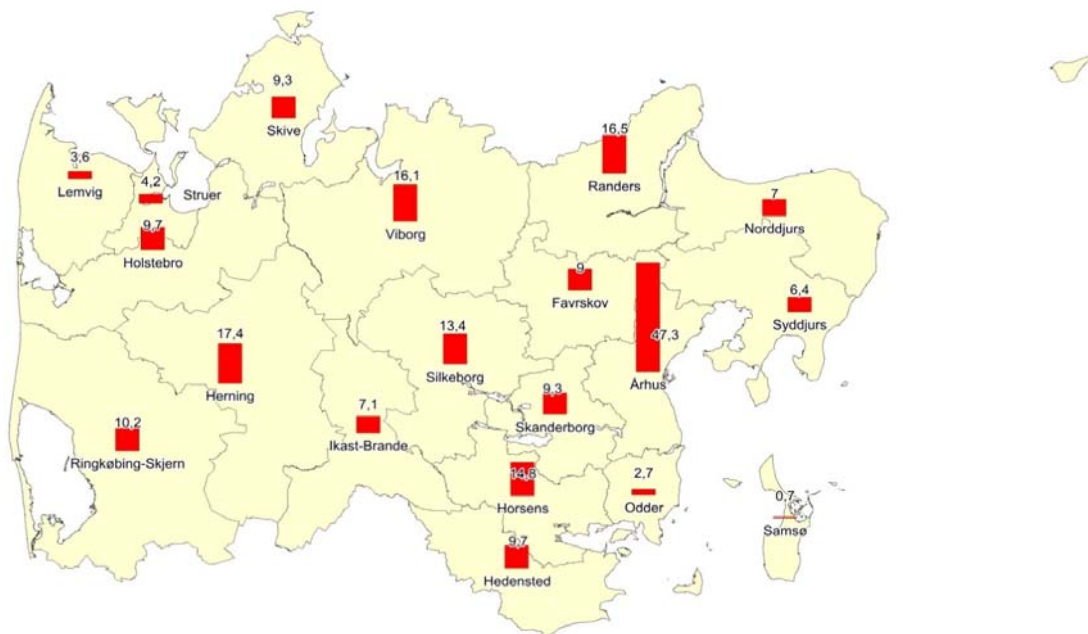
9,3
Skive

3,6
Lemvig

4,2
Struer

9,7
Holstebro

16,1
Viborg

16,5
Randers

7
Norddjurs

9
Favrskov

47,3
Århus

6,4
Syddjurs

17,4
Herning

13,4
Silkeborg

9,3
Skanderborg

10,2
Ringkøbing-Skjern

7,1
Ikast-Brande

14,8
Horsens

2,7
Odder

0,7
Samsø

9,7
Hedensted